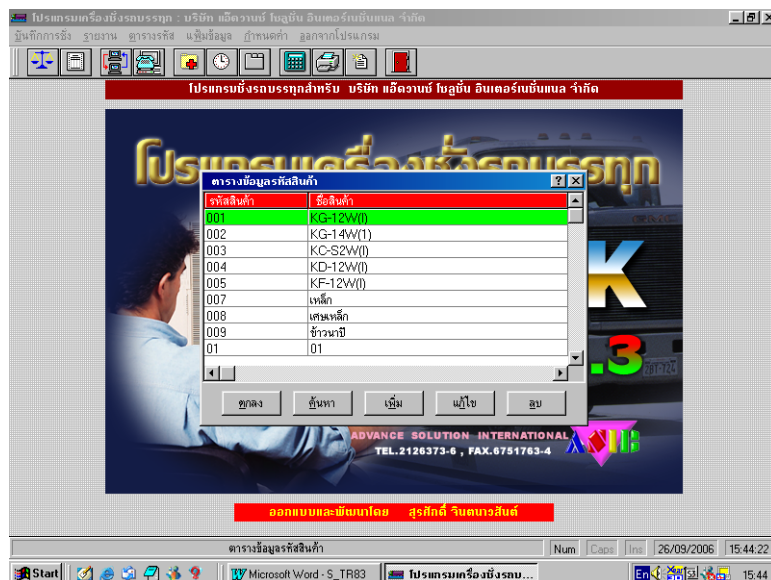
โปรแกรมเครื่องชั่งรถบรรทุก : บริษัท แอ็ดวานซ์ โซลูชั่น อินเตอร์เนชั่นแนล จำกัด

บันทึกการชั่ง รายงาน ตารางรหัส แฟ้มข้อมูล กำหนดค่า ออกจากโปรแกรม

โปรแกรมชั่งรถบรรทุกสำหรับ บริษัท แอ็ดวานซ์ โซลูชั่น อินเตอร์เนชั่นแนล จำกัด

โปรแกรมเครื่องชั่งรถบรรทุก

ตารางข้อมูลรหัสสินค้า

| รหัสสินค้า | ชื่อสินค้า |
|---|---|
| 001 | KG-12W(I) |
| 002 | KG-14W(1) |
| 003 | KC-S2W(I) |
| 004 | KD-12W(I) |
| 005 | KF-12W(I) |
| 007 | เหล็ก |
| 008 | เศษเหล็ก |
| 009 | ข้าวนาปี |
| 01 | 01 |

ตกลง ค้นหา เพิ่ม แก้ไข ลบ

K
.3

ADVANCE SOLUTION INTERNATIONAL
TEL.2126373-6 , FAX.6751763-4

ออกแบบและพัฒนาโดย สุรศักดิ์ จินตนาวสันต์

ตารางข้อมูลรหัสสินค้า Num Caps Ins 26/09/2006 15:44:22

Start Microsoft Word - S_TR83 โปรแกรมเครื่องชั่งรถบ... En 15:44